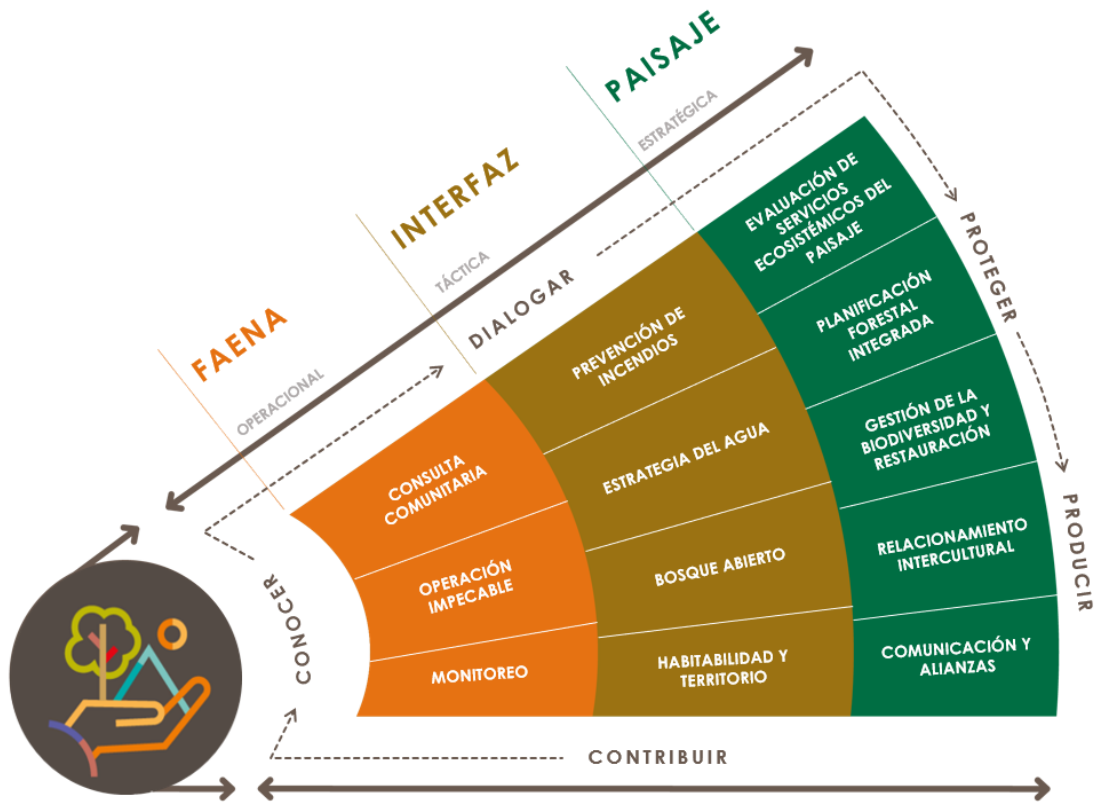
PAISAJE
ESTRATÉGICA

INTERFAZ
TÁCTICA

FAENA
OPERACIONAL

DIALOGAR

PROTEGER

PRODUCIR

CONOCER

CONTRIBUIR

CONSULTA COMUNITARIA

OPERACIÓN IMPECABLE

MONITOREO

PREVENCIÓN DE INCENDIOS

ESTRATEGIA DEL AGUA

BOSQUE ABIERTO

HABITABILIDAD Y TERRITORIO

EVALUACIÓN DE SERVICIOS ECOSISTÉMICOS DEL PAISAJE

PLANIFICACIÓN FORESTAL INTEGRADA

GESTIÓN DE LA BIODIVERSIDAD Y RESTAURACIÓN

RELACIONAMIENTO INTERCULTURAL

COMUNICACIÓN Y ALIANZAS